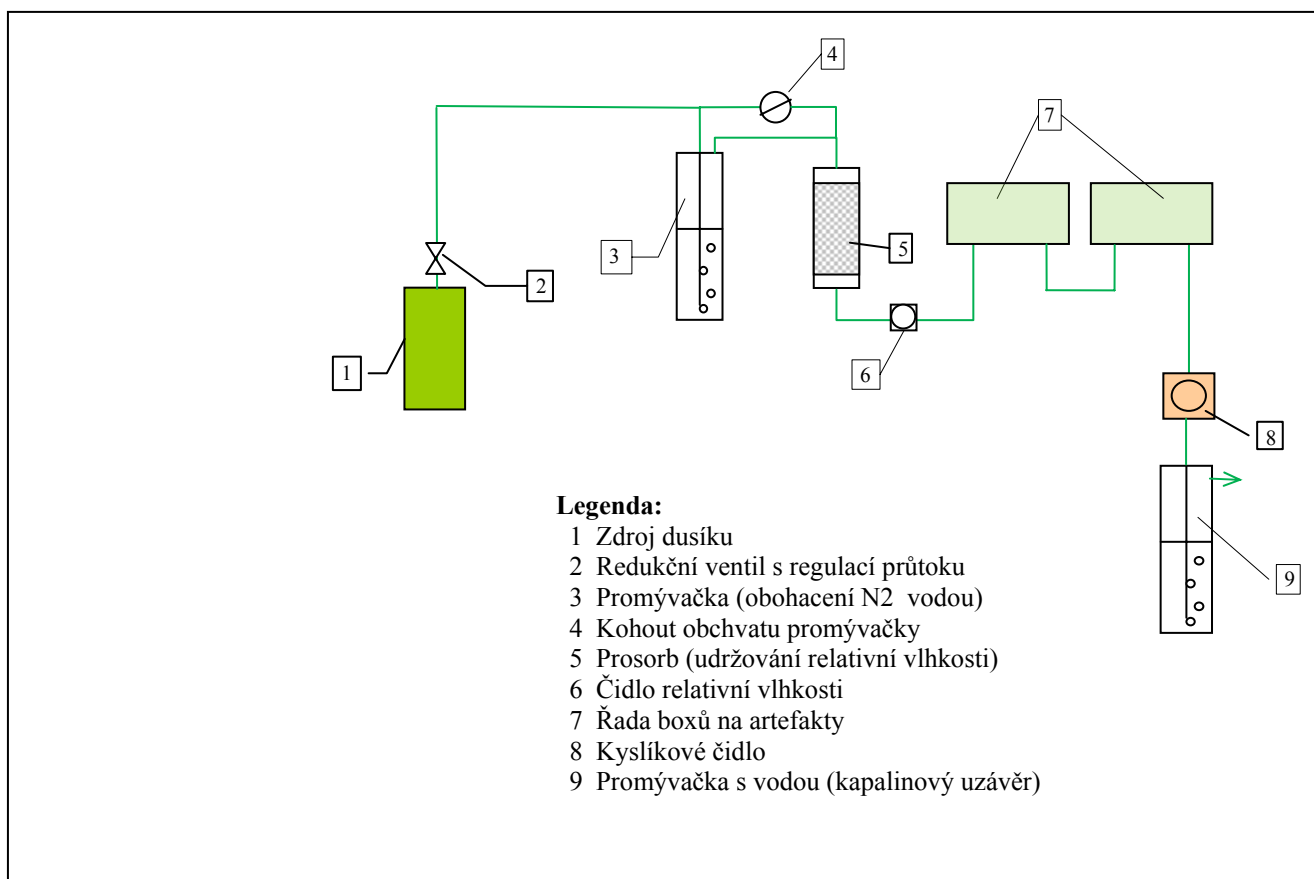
4

7

3

5

2

1

6

8

9

**Legenda:**
1 Zdroj dusíku
2 Redukční ventil s regulací průtoku
3 Promývačka (obohacení N2 vodou)
4 Kohout obchvatu promývačky
5 Prosorb (udržování relativní vlhkosti)
6 Čidlo relativní vlhkosti
7 Řada boxů na artefakty
8 Kyslíkové čidlo
9 Promývačka s vodou (kapalinový uzávěr)